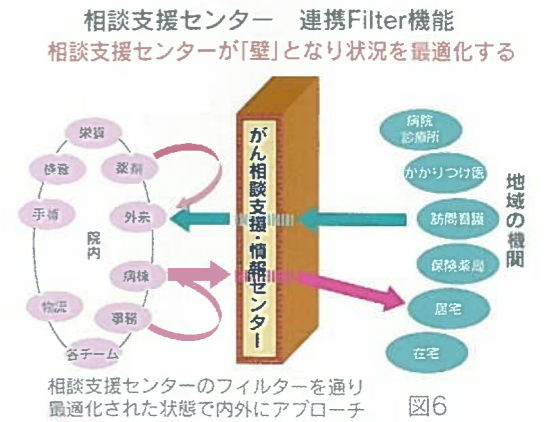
相談支援センター　連携Filter機能
相談支援センターが「壁」となり状況を最適化する

栄養
薬剤
看護
手術
外来
院内
病棟
物流
事務
各チーム

がん相談支援・情報センター

病院
診療所
かかりつけ医
訪問看護
保険薬局
居宅
在宅

地域の機関

相談支援センターのフィルターを通り最適化された状態で内外にアプローチ

図6